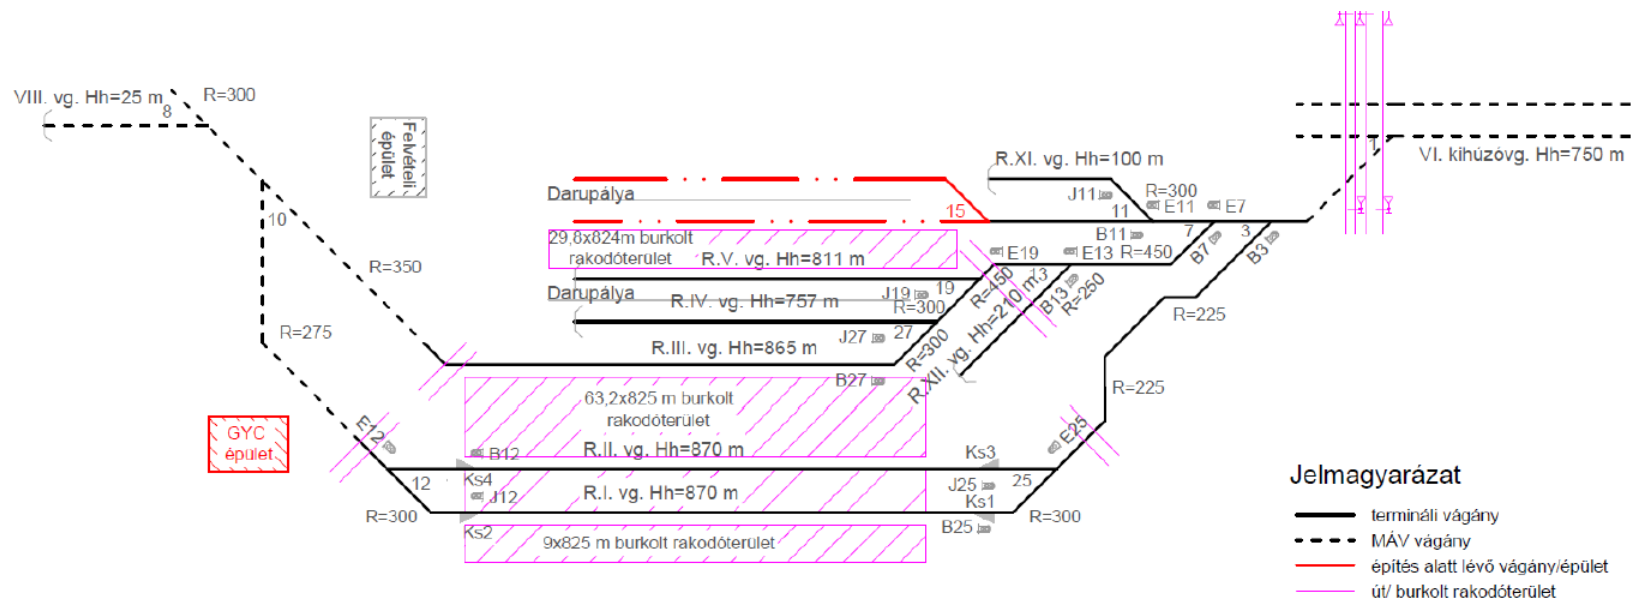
VIII. vg. Hh=25 m
8
R=300
Felvételi épület
R.XI. vg. Hh=100 m
J11
R=300
11
E11
E7
VI. kihúzóvg. Hh=750 m
Darupálya
15
10
29,8x824m burkolt rakodóterület
R.V. vg. Hh=811 m
B11
7
3
E19
E13
R=450
B7
B3
R=350
Darupálya
R.IV. vg. Hh=757 m
J19
19
R=300
R=450
R.XIII. vg. Hh=210 m
13
B13
R=250
R=225
R=275
R.III. vg. Hh=865 m
J27
27
R=300
R.XII. vg.
B27
R=225
63,2x825 m burkolt rakodóterület
GYC épület
E12
B12
R.II. vg. Hh=870 m
Ks3
E25
12
Ks4
J12
R.I. vg. Hh=870 m
J25
25
Ks1
R=300
Ks2
9x825 m burkolt rakodóterület
B25
R=300
Jelmagyarázat
terminál vágány
MÁV vágány
építés alatt lévő vágány/épület
út/ burkolt rakodóterület